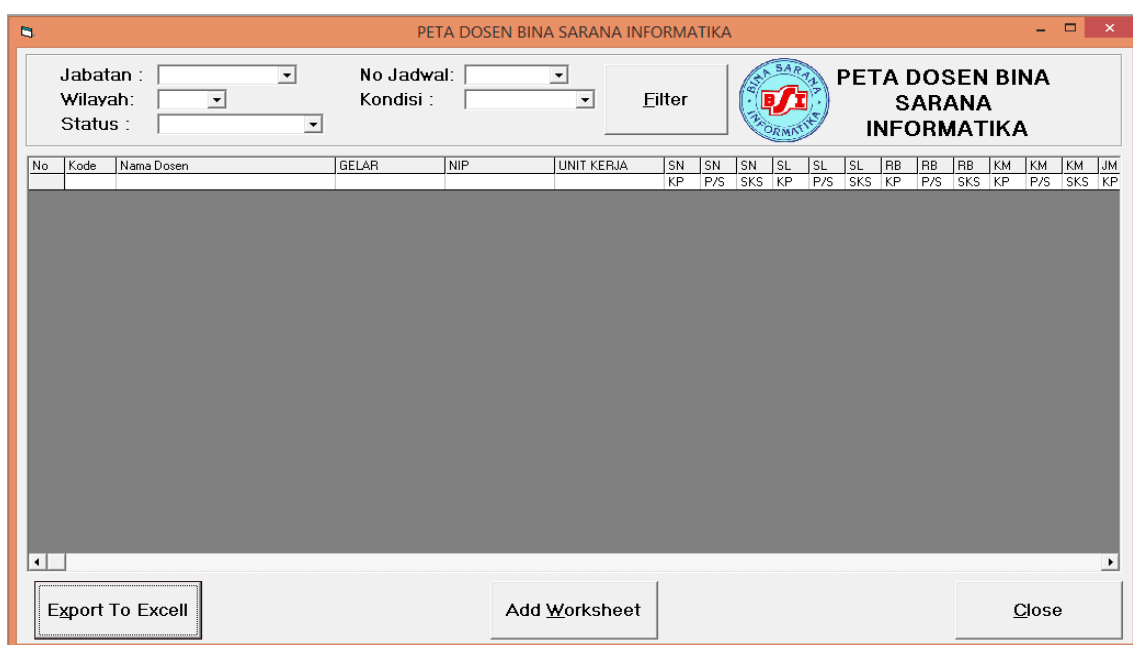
PETA DOSEN BINA SARANA INFORMATIKA

Jabatan :
Wilayah:
Status :

No Jadwal:
Kondisi :

Filter

BINA SARANA BSI INFORMATIKA

PETA DOSEN BINA SARANA INFORMATIKA

| No | Kode | Nama Dosen | GELAR | NIP | UNIT KERJA | SN | SN | SN | SL | SL | SL | RB | RB | RB | KM | KM | KM | JM |
|---|---|---|---|---|---|---|---|---|---|---|---|---|---|---|---|---|---|---|
| | | | | | | KP | P/S | SKS | KP | P/S | SKS | KP | P/S | SKS | KP | P/S | SKS | KP |

Export To Excell

Add Worksheet

Close